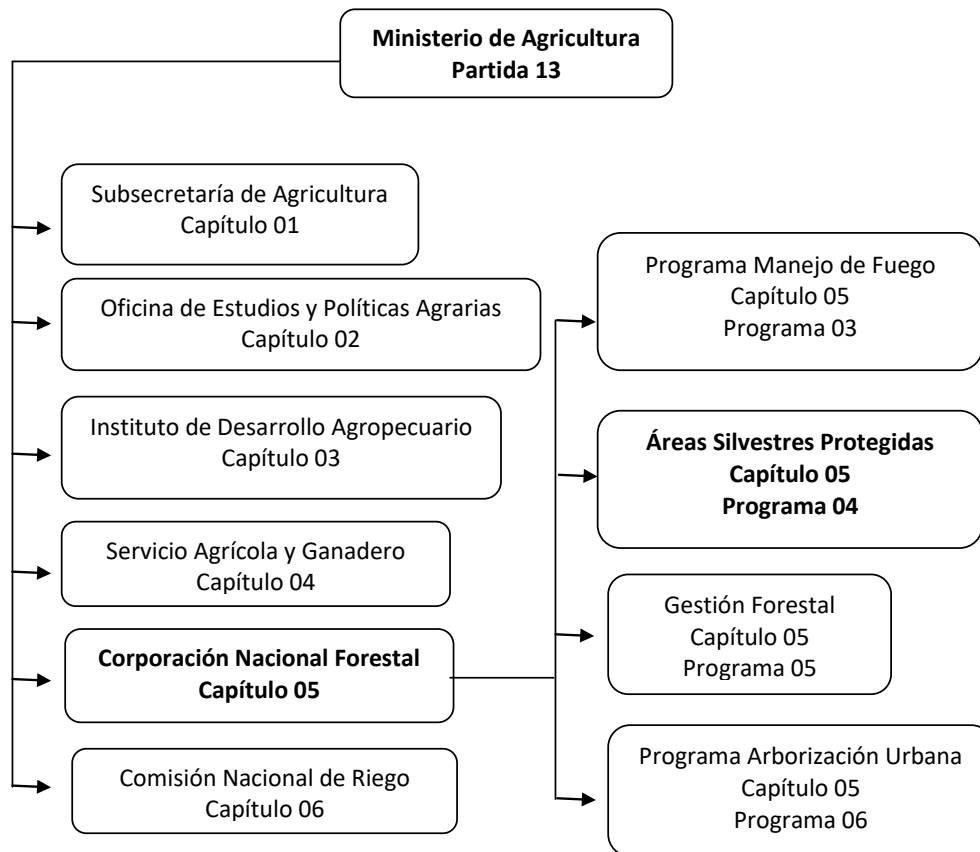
Ministerio de Agricultura
Partida 13

Subsecretaría de Agricultura
Capítulo 01

Oficina de Estudios y Políticas Agrarias
Capítulo 02

Instituto de Desarrollo Agropecuario
Capítulo 03

Servicio Agrícola y Ganadero
Capítulo 04

Corporación Nacional Forestal
Capítulo 05

Comisión Nacional de Riego
Capítulo 06

Programa Manejo de Fuego
Capítulo 05
Programa 03

Áreas Silvestres Protegidas
Capítulo 05
Programa 04

Gestión Forestal
Capítulo 05
Programa 05

Programa Arborización Urbana
Capítulo 05
Programa 06